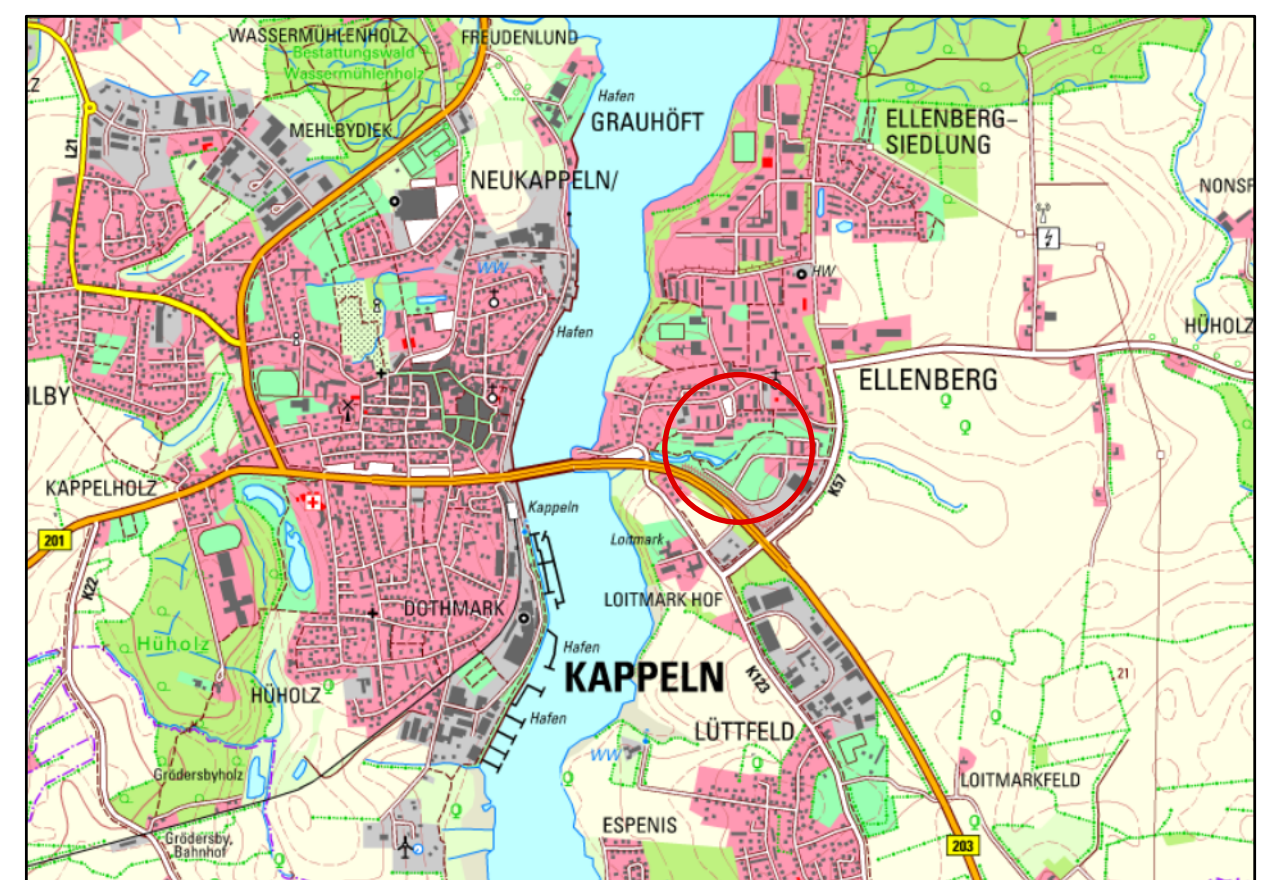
WASSERMÜHLENHOLZ
Bestattungswald
Wassermühlenholz
FREUDENLUND
Hafen
GRAUHÖFT
MEHLBYDIEK
ELLENBERG-
SIEDLUNG
NEUKAPPELN/
NONSF
L21
Z
WW
HW
Hafen
HÜHOLZ
ELLENBERG
ILBY
KAPPELHOLZ
Kappeln
K57
201
Loitmark
K22
LOITMARK HOF
DOTHMARK
Hüholz
Hafen
KAPPELN
K123
HÜHOLZ
Hafen
21
WW
LÜTTFELD
Grödersbyholz
LOITMARKFELD
Grödersby
Bahnhof
ESPENIS
203